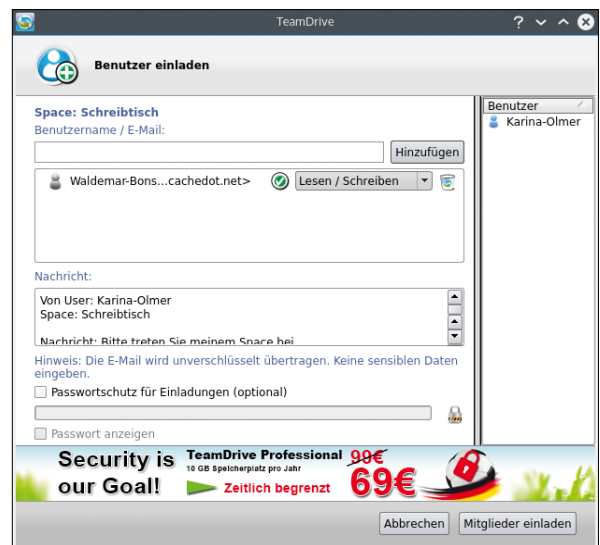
TeamDrive

? ⌄ ^ ✕

Benutzer einladen

Space: Schreibtisch
Benutzername / E-Mail:

Hinzufügen

Waldemar-Bons...cachedot.net>

Lesen / Schreiben

Nachricht:

Von User: Karina-Olmer
Space: Schreibtisch

Nachricht: Bitte treten Sie meinem Space bei

Hinweis: Die E-Mail wird unverschlüsselt übertragen. Keine sensiblen Daten eingeben.

Passwortschutz für Einladungen (optional)

Passwort anzeigen

Benutzer

Karina-Olmer

Security is our Goal!

TeamDrive Professional
10 GB Speicherplatz pro Jahr

Zeitlich begrenzt

99€

69€

Abbrechen

Mitglieder einladen